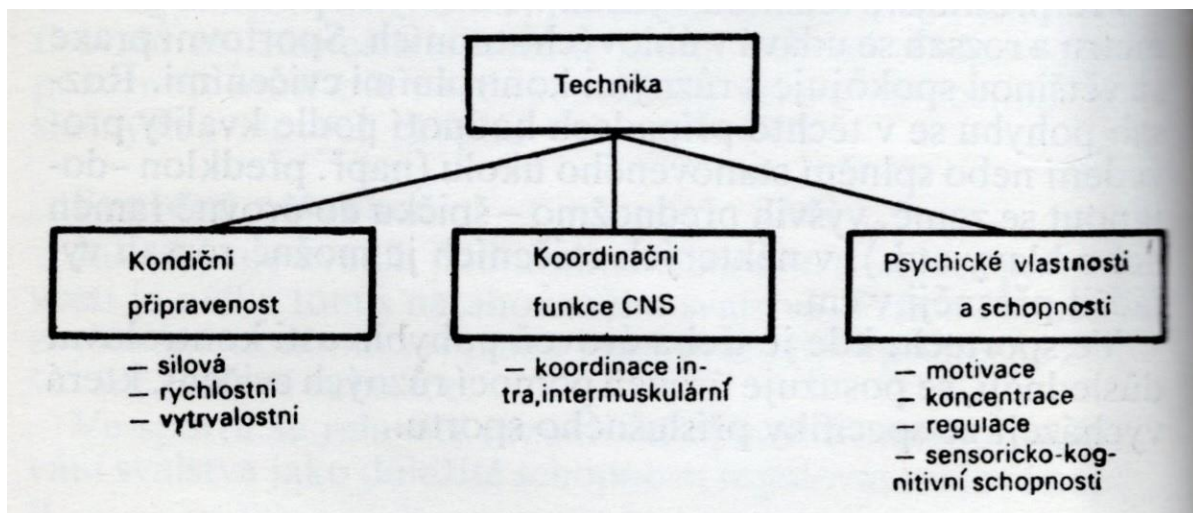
Technika

Kondični připravenost

— silová
— rychlostní
— vytrvalostní

Koordinační funkce CNS

— koordinace intra,intermuskulární

Psychické vlastnosti a schopnosti

— motivace
— koncentrace
— regulace
— sensoricko-kognitivní schopnosti